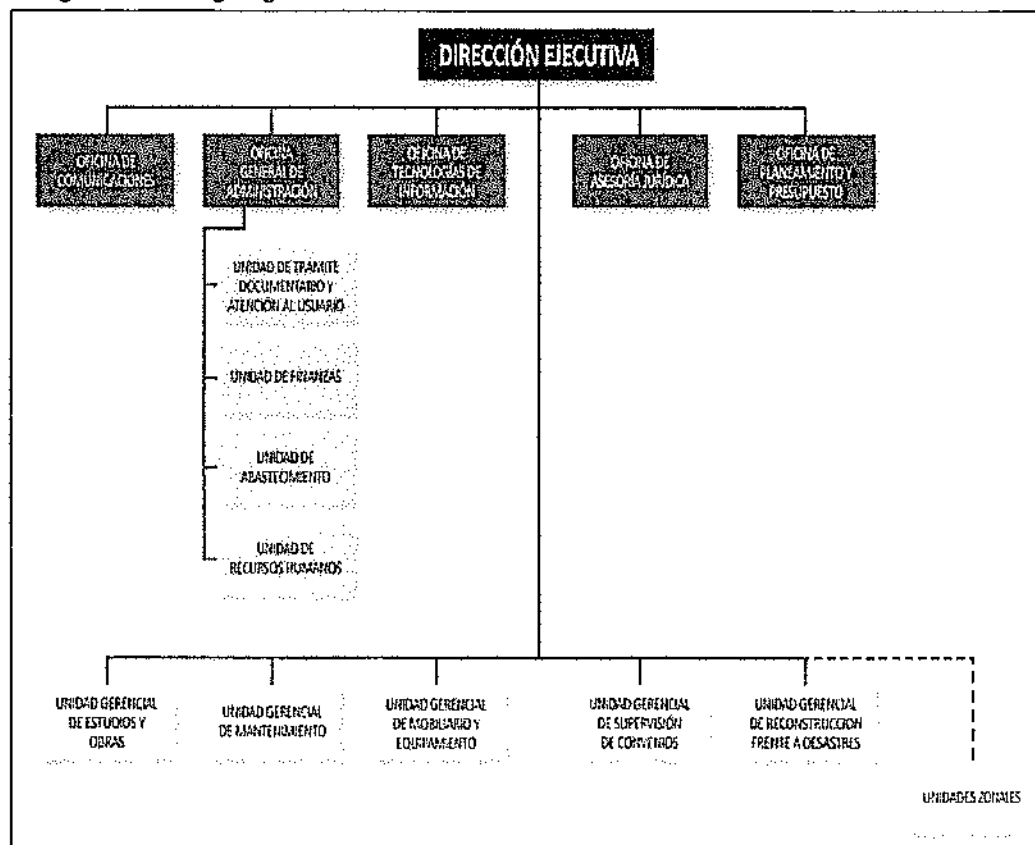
DIRECCIÓN EJECUTIVA

OFICINA DE COMUNICACIONES

OFICINA GENERAL DE ADMINISTRACIÓN

OFICINA DE TECNOLOGÍAS DE INFORMACIÓN

OFICINA DE ASESORÍA JURÍDICA

OFICINA DE PLANEAMIENTO Y PRESUPUESTO

UNIDAD DE TRÁMITE DOCUMENTARIO Y ATENCIÓN AL USUARIO

UNIDAD DE FINANZAS

UNIDAD DE ABASTECIMIENTO

UNIDAD DE RECURSOS HUMANOS

UNIDAD GERENCIAL DE ESTUDIOS Y OBRAS

UNIDAD GERENCIAL DE MANTENIMIENTO

UNIDAD GERENCIAL DE MOBILIARIO Y EQUIPAMIENTO

UNIDAD GERENCIAL DE SUPERVISIÓN DE CONVENIOS

UNIDAD GERENCIAL DE RECONSTRUCCIÓN FRENTE A DESASTRES

UNIDADES ZONALES